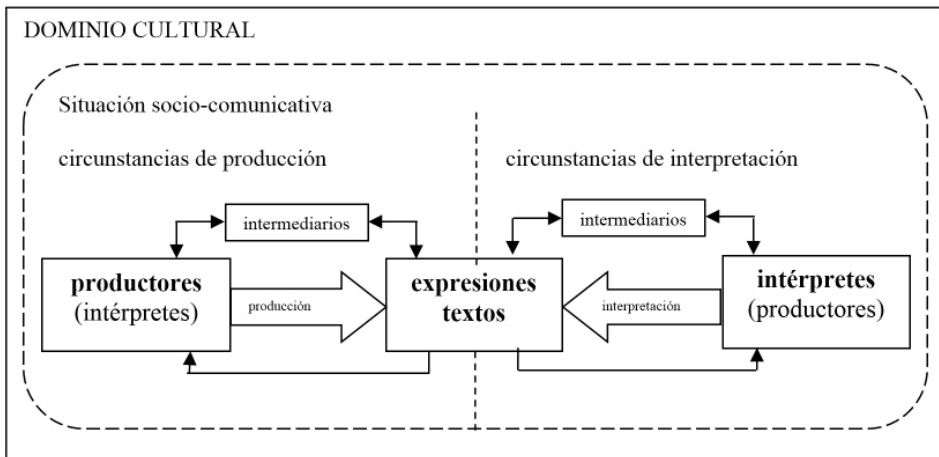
DOMINIO CULTURAL

Situación socio-comunicativa

circunstancias de producción

circunstancias de interpretación

intermediarios

intermediarios

**productores**
(intérpretes)

producción

**expresiones textos**

interpretación

**intérpretes**
(productores)